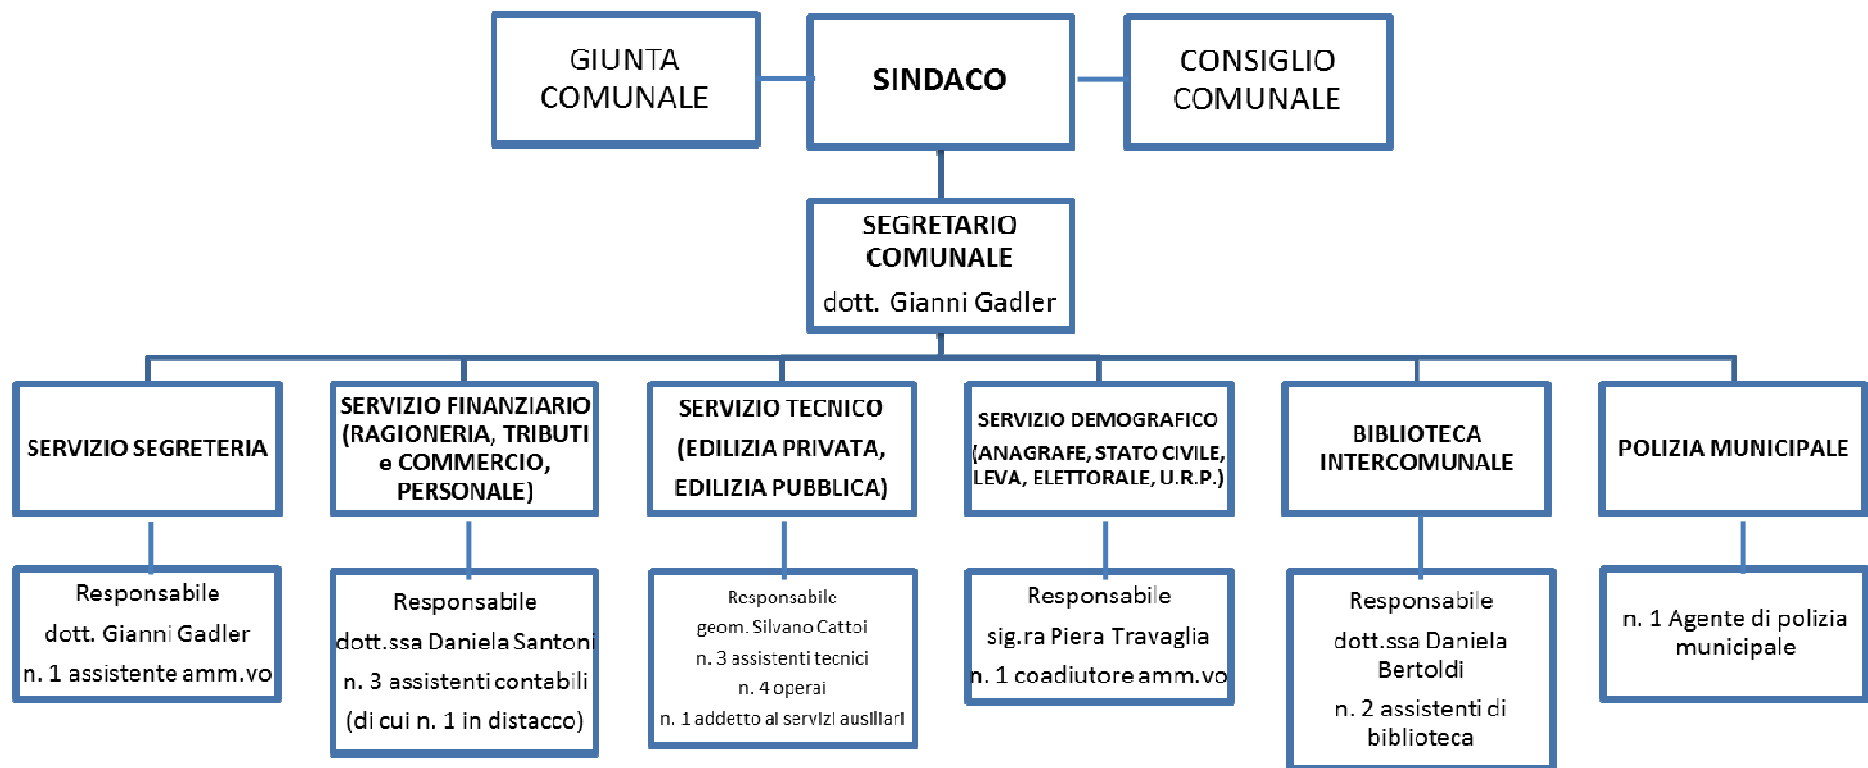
GIUNTA COMUNALE

SINDACO

CONSIGLIO COMUNALE

SEGRETARIO COMUNALE
dott. Gianni Gadler

SERVIZIO SEGRETERIA

Responsabile
dott. Gianni Gadler
n. 1 assistente amm.vo

SERVIZIO FINANZIARIO (RAGIONERIA, TRIBUTI e COMMERCIO, PERSONALE)

Responsabile
dott.ssa Daniela Santoni
n. 3 assistenti contabili
(di cui n. 1 in distacco)

SERVIZIO TECNICO
(EDILIZIA PRIVATA, EDILIZIA PUBBLICA)

Responsabile
geom. Silvano Cattoi
n. 3 assistenti tecnici
n. 4 operai
n. 1 addetto ai servizi ausiliari

SERVIZIO DEMOGRAFICO
(ANAGRAFE, STATO CIVILE, LEVA, ELETTORALE, U.R.P.)

Responsabile
sig.ra Piera Travaglia
n. 1 coadiutore amm.vo

BIBLIOTECA INTERCOMUNALE

Responsabile
dott.ssa Daniela Bertoldi
n. 2 assistenti di biblioteca

POLIZIA MUNICIPALE

n. 1 Agente di polizia municipale